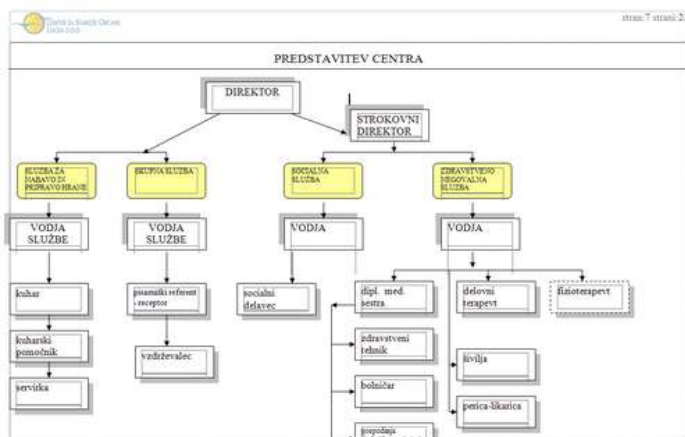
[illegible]

stran: 7 strani: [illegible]

PREDSTAVITEV CENTRA

DIREKTOR

STROKOVNI DIREKTOR

SLUŽBA ZA NABAVO IN PRIPRAVO HRANE

SKUPNA SLUŽBA

SOCIALNA SLUŽBA

ZDRAVSTVENO NEGOVALNA SLUŽBA

VODJA SLUŽBE

VODJA SLUŽBE

VODJA

VODJA

kuhar

kuharski pomočnik

servirka

pisarniški referent - receptor

vzdrževalec

socialni delavec

dipl. med. sestra

zdravstveni tehnik

bolničar

gospodinja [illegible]

delovni terapevt

fizioterapevt

šivilja

perica-likarica